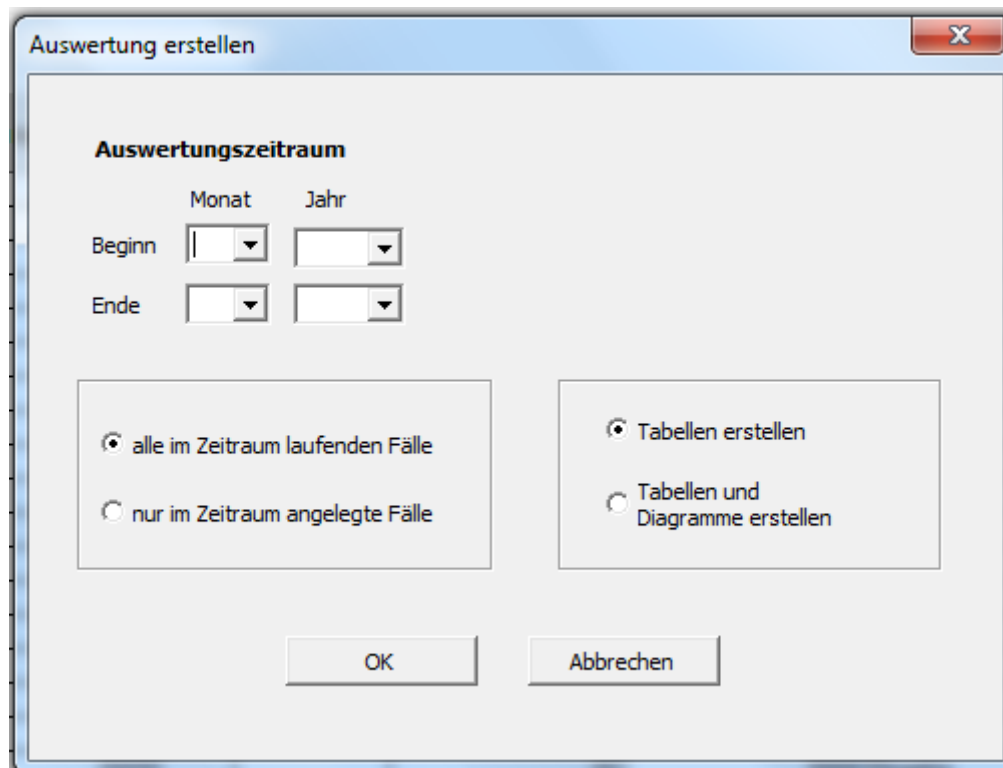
Auswertung erstellen

X

Auswertungszeitraum

Monat Jahr

Beginn

Ende

alle im Zeitraum laufenden Fälle

nur im Zeitraum angelegte Fälle

Tabellen erstellen

Tabellen und Diagramme erstellen

OK

Abbrechen